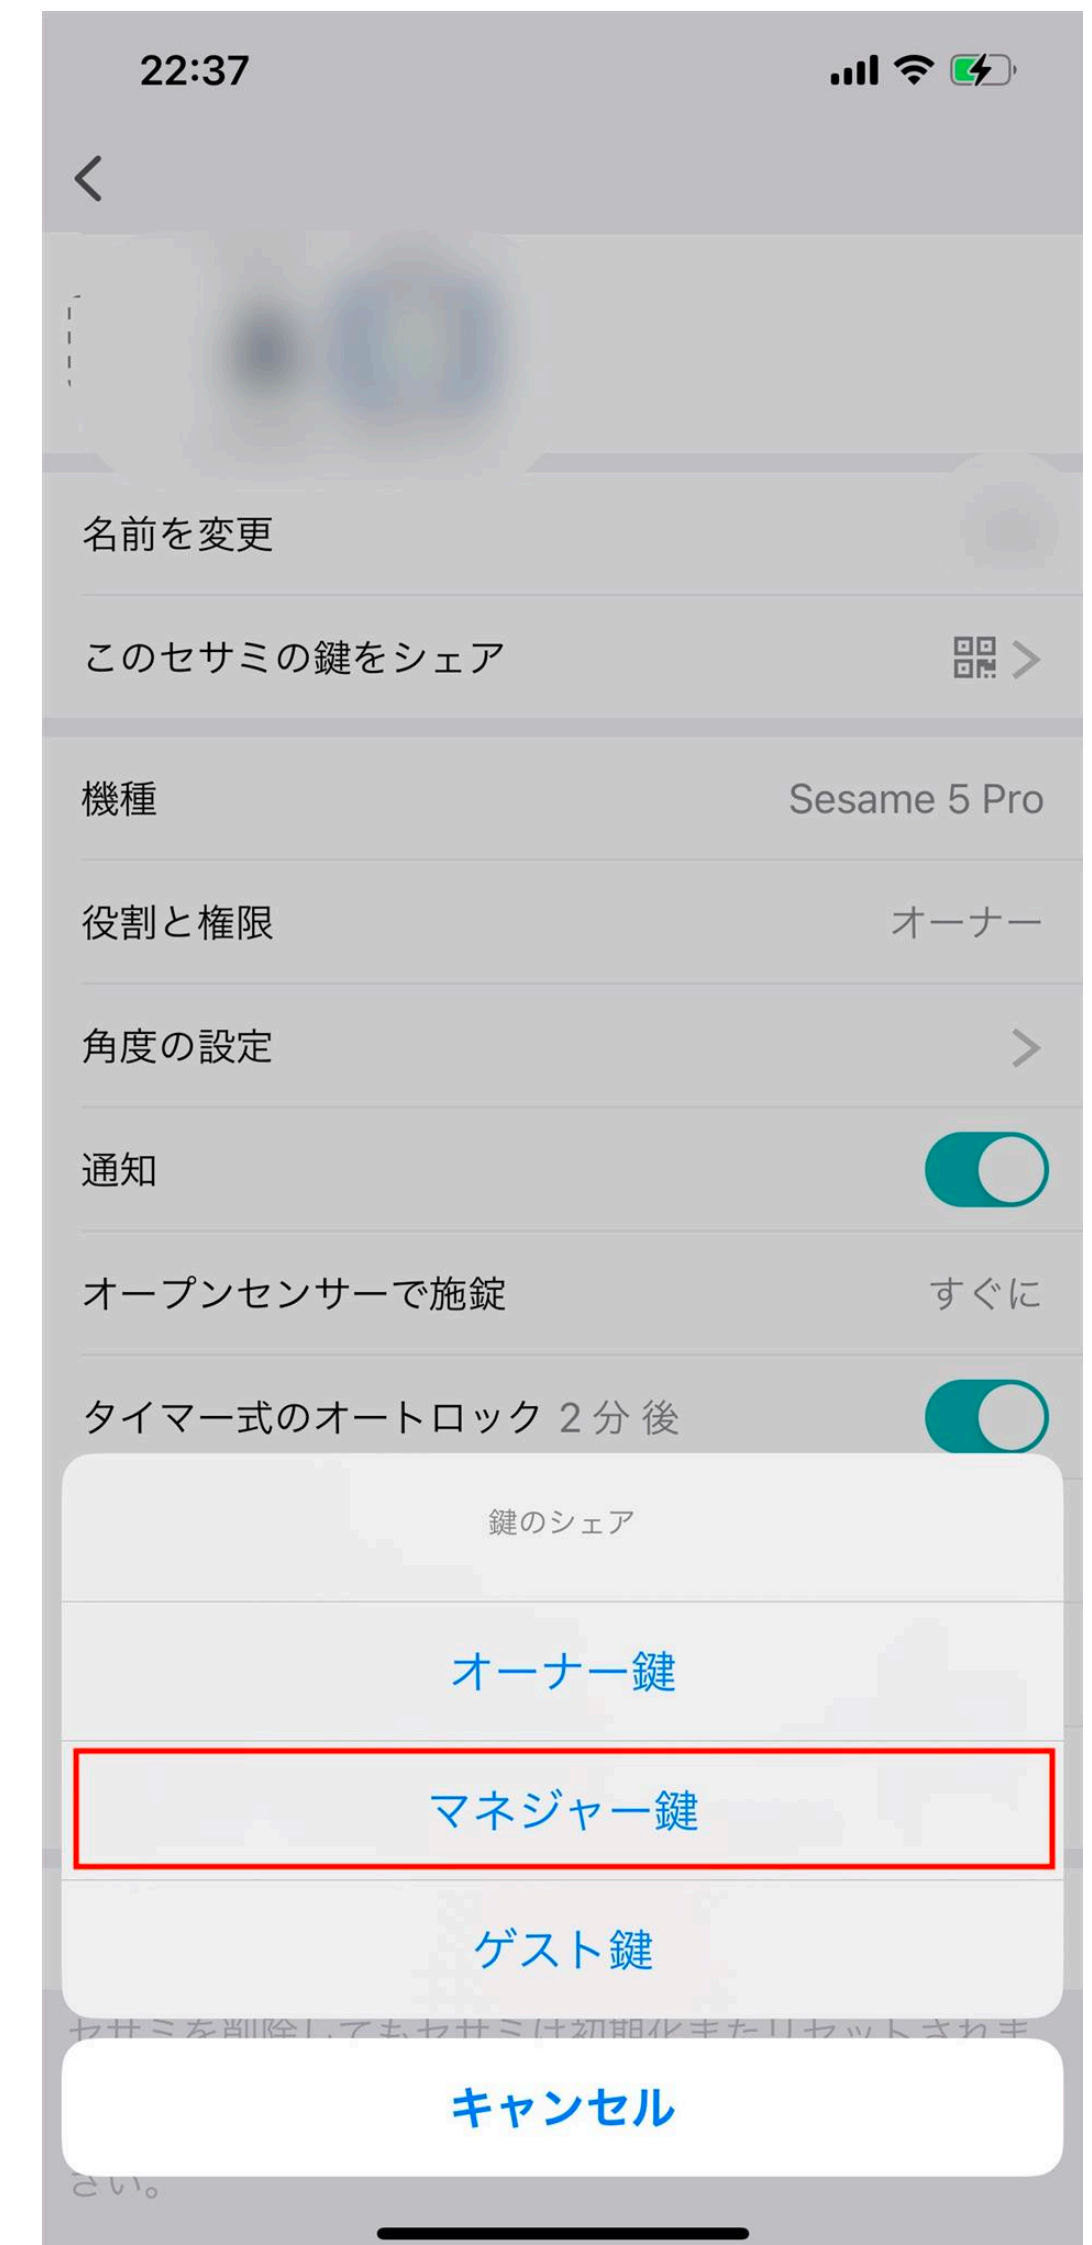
22:37

名前を変更

このセサミの鍵をシェア

機種 Sesame 5 Pro

役割と権限 オーナー

角度の設定

通知

オープンセンサーで施錠 すぐに

タイマー式のオートロック 2 分 後

鍵のシェア

オーナー鍵

マネジャー鍵

ゲスト鍵

セサミを削除してもセサミは初期化またリセットされま

キャンセル

さい。